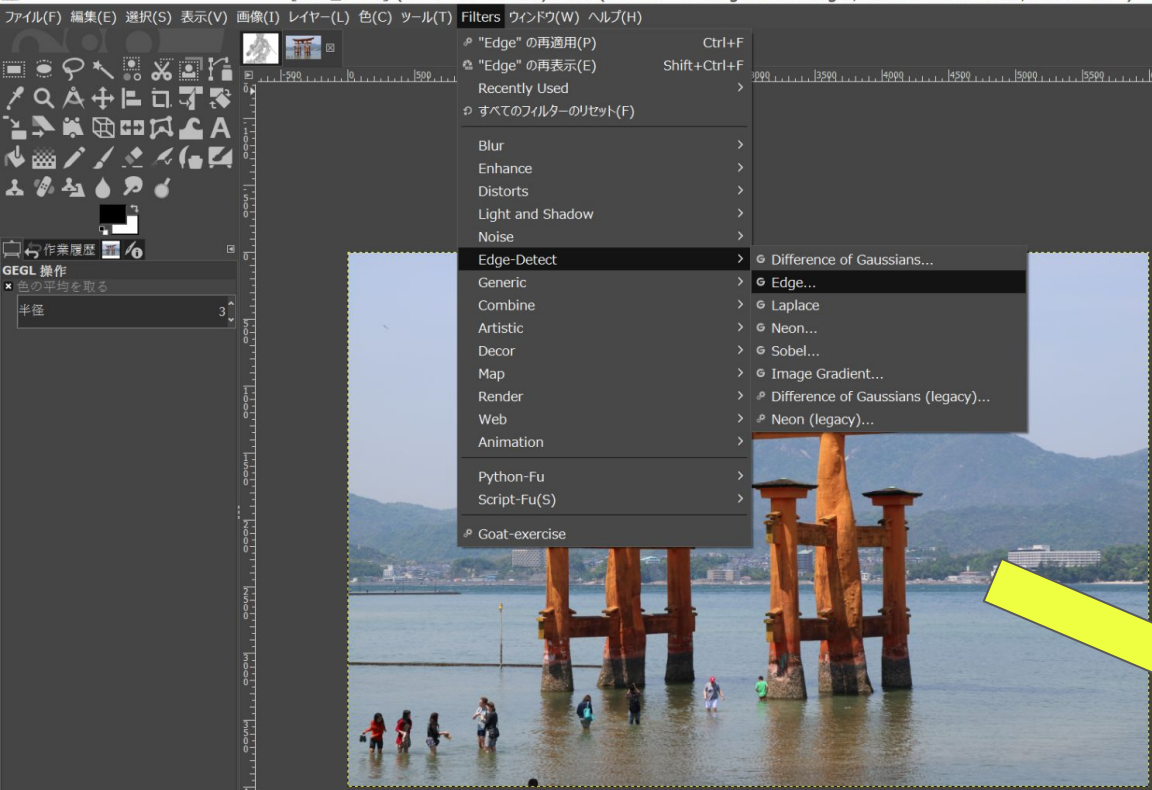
ファイル(F) 編集(E) 選択(S) 表示(V) 画像(I) レイヤー(L) 色(C) ツール(T) Filters ウィンドウ(W) ヘルプ(H)

"Edge" の再適用(P) Ctrl+F
"Edge" の再表示(E) Shift+Ctrl+F
Recently Used
すべてのフィルターのリセット(F)
Blur
Enhance
Distorts
Light and Shadow
Noise
Edge-Detect
Generic
Combine
Artistic
Decor
Map
Render
Web
Animation
Python-Fu
Script-Fu(S)
Goat-exercise

Difference of Gaussians...
Edge...
Laplace
Neon...
Sobel...
Image Gradient...
Difference of Gaussians (legacy)...
Neon (legacy)...

作業履歴
GEGL 操作
色の平均を取る
半径 3

-500 0 500 3000 3500 4000 4500 5000 5500